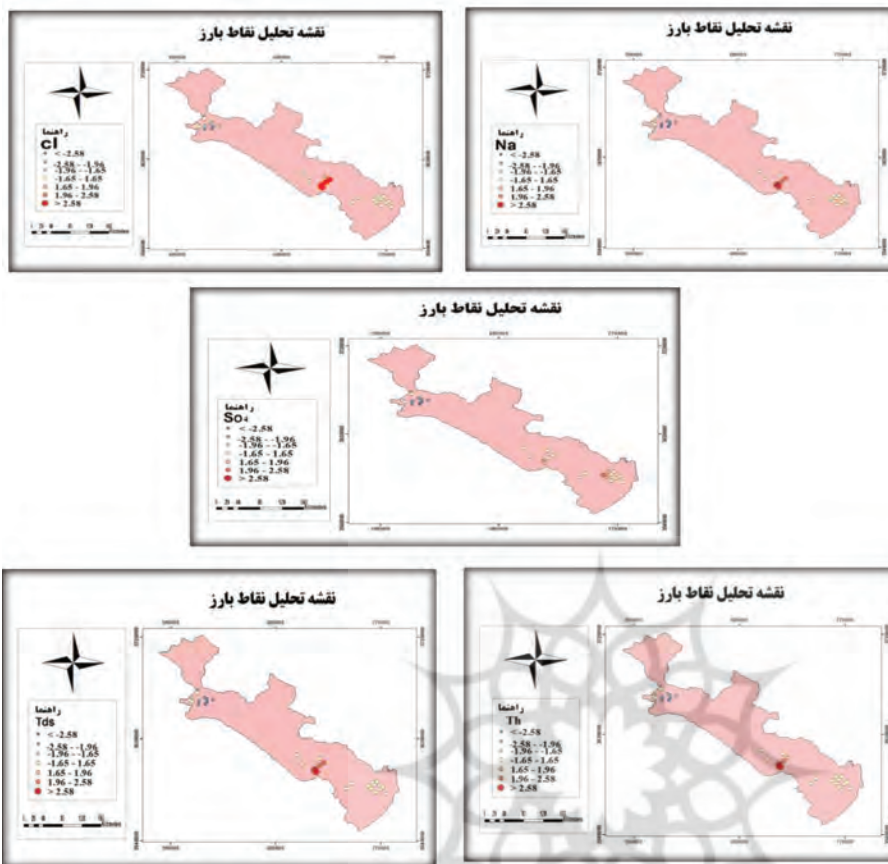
نقشه تحلیل نقاط بارز

راهنما
Cl
< -2.58
-2.58 - -1.96
-1.96 - -1.65
-1.65 - 1.65
1.65 - 1.96
1.96 - 2.58
> 2.58

نقشه تحلیل نقاط بارز

راهنما
Na
< -2.58
-2.58 - -1.96
-1.96 - -1.65
-1.65 - 1.65
1.65 - 1.96
1.96 - 2.58
> 2.58

نقشه تحلیل نقاط بارز

راهنما
So4
< -2.58
-2.58 - -1.96
-1.96 - -1.65
-1.65 - 1.65
1.65 - 1.96
1.96 - 2.58
> 2.58

نقشه تحلیل نقاط بارز

راهنما
Tds
< -2.58
-2.58 - -1.96
-1.96 - -1.65
-1.65 - 1.65
1.65 - 1.96
1.96 - 2.58
> 2.58

نقشه تحلیل نقاط بارز

راهنما
Th
< -2.58
-2.58 - -1.96
-1.96 - -1.65
-1.65 - 1.65
1.65 - 1.96
1.96 - 2.58
> 2.58